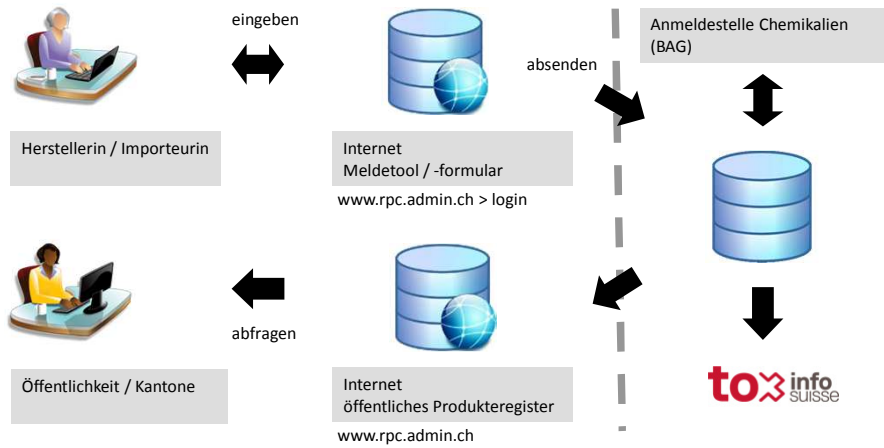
eingeben

Herstellerin / Importeurin

Internet
Meldetool / -formular

www.rpc.admin.ch > login

absenden

Anmeldestelle Chemikalien (BAG)

abfragen

Öffentlichkeit / Kantone

Internet
öffentliches Produkteregister

www.rpc.admin.ch

tox info suisse